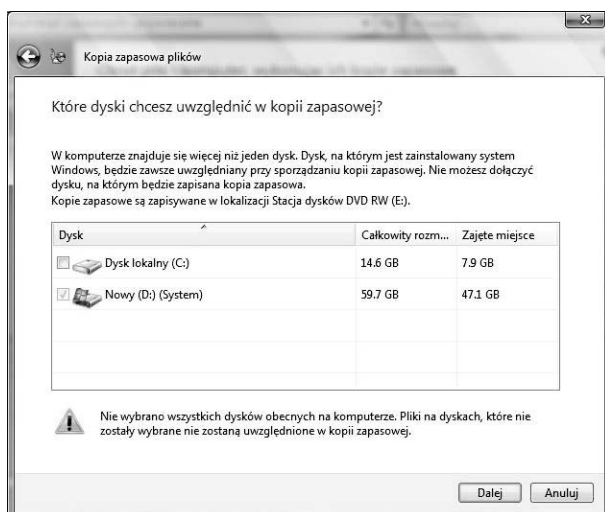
Kopia zapasowa plików

Które dyski chcesz uwzględnić w kopii zapasowej?

W komputerze znajduje się więcej niż jeden dysk. Dysk, na którym jest zainstalowany system Windows, będzie zawsze uwzględniany przy sporządzaniu kopii zapasowej. Nie możesz dołączyć dysku, na którym będzie zapisana kopia zapasowa.
Kopie zapasowe są zapisywane w lokalizacji Stacja dysków DVD RW (E:).

| Dysk | Całkowity rozm... | Zajęte miejsce |
|---|---|---|
| Dysk lokalny (C:) | 14.6 GB | 7.9 GB |
| Nowy (D:) (System) | 59.7 GB | 47.1 GB |

Nie wybrano wszystkich dysków obecnych na komputerze. Pliki na dyskach, które nie zostały wybrane nie zostaną uwzględnione w kopii zapasowej.

Dalej | Anuluj